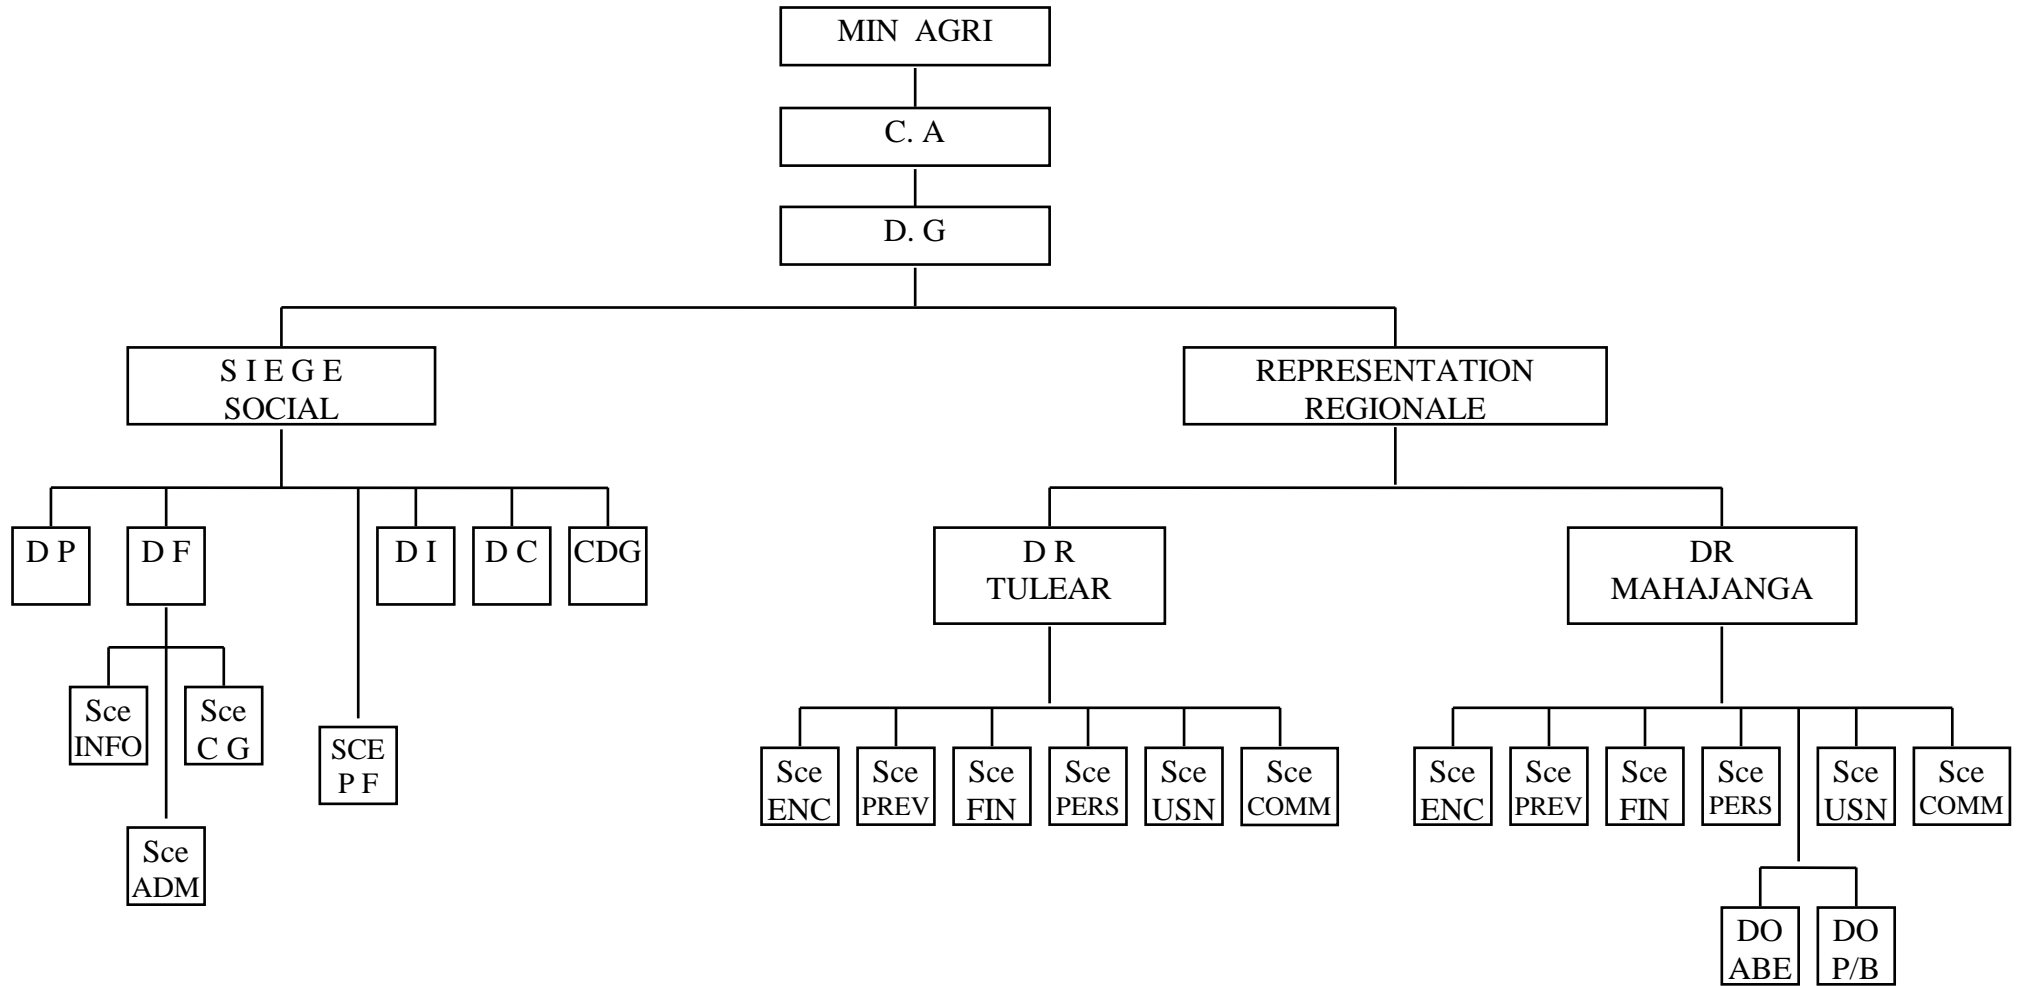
MIN AGRI

C. A

D. G

S I E G E SOCIAL

REPRESENTATION REGIONALE

D P

D F

D I

D C

CDG

Sce INFO

Sce C G

SCE P F

Sce ADM

D R TULEAR

DR MAHAJANGA

Sce ENC

Sce PREV

Sce FIN

Sce PERS

Sce USN

Sce COMM

Sce ENC

Sce PREV

Sce FIN

Sce PERS

Sce USN

Sce COMM

DO ABE

DO P/B